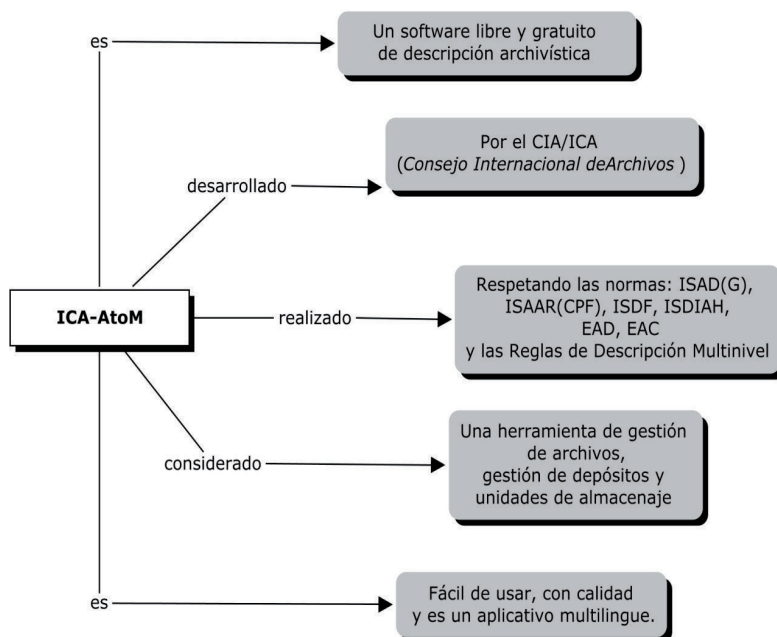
ICA-AtoM

es

Un software libre y gratuito de descripción archivística

desarrollado

Por el CIA/ICA (*Consejo Internacional deArchivos* )

realizado

Respetando las normas: ISAD(G), ISAAR(CPF), ISDF, ISDIAH, EAD, EAC y las Reglas de Descripción Multinivel

considerado

Una herramienta de gestión de archivos, gestión de depósitos y unidades de almacenaje

es

Fácil de usar, con calidad y es un aplicativo multilingue.